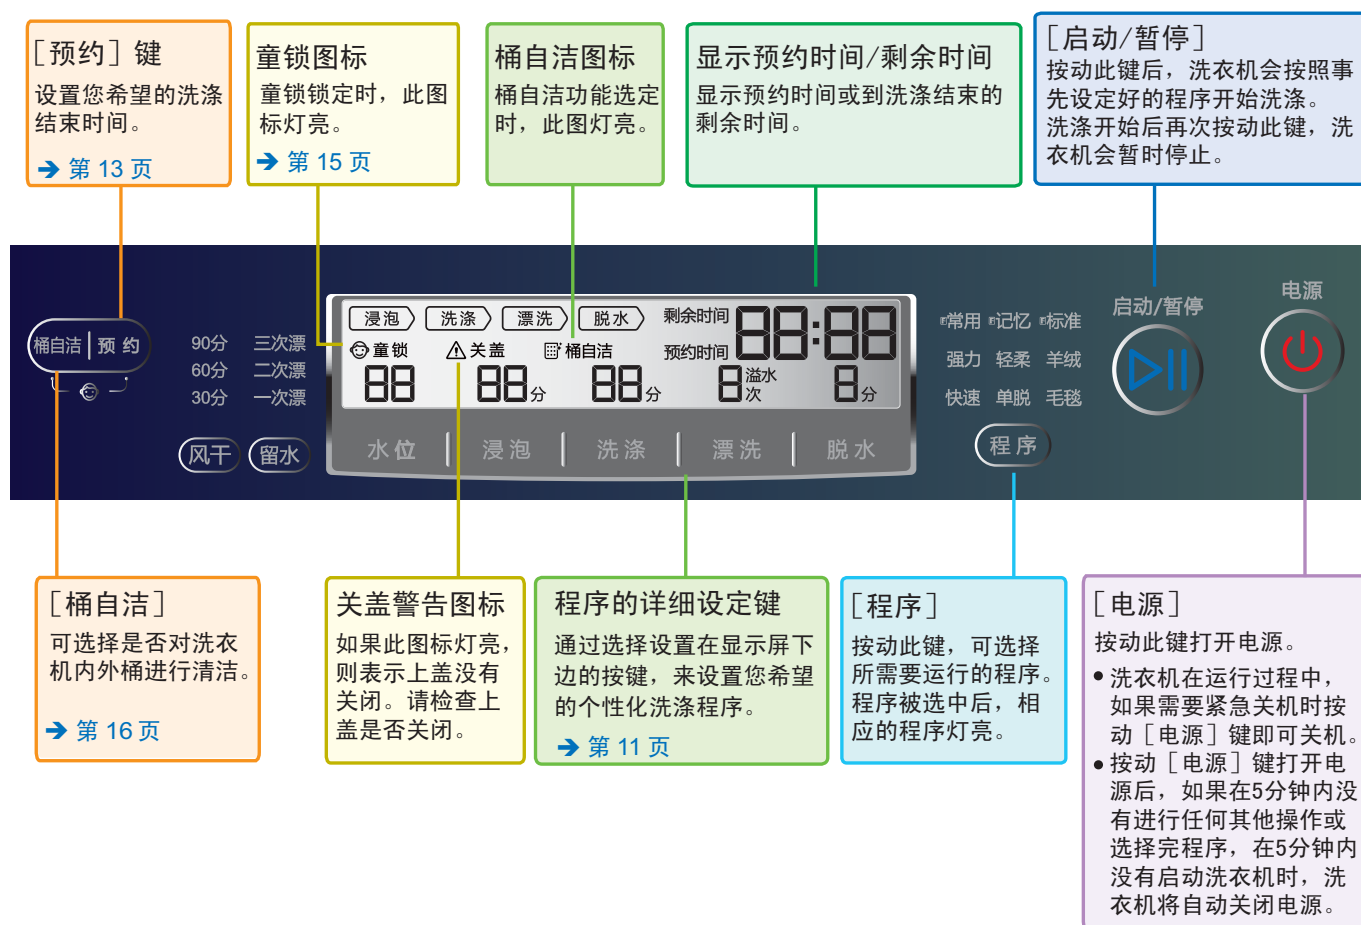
［预约］键
设置您希望的洗涤结束时间。
➔ 第 13 页

童锁图标
童锁锁定时，此图标灯亮。
➔ 第 15 页

桶自洁图标
桶自洁功能选定时，此图灯亮。

显示预约时间/剩余时间
显示预约时间或到洗涤结束的剩余时间。

［启动/暂停］
按动此键后，洗衣机会按照事先设定好的程序开始洗涤。
洗涤开始后再次按动此键，洗衣机会暂时停止。

桶自洁 | 预 约
90分 三次漂
60分 二次漂
30分 一次漂
风干 留水
浸泡 洗涤 漂洗 脱水 剩余时间
童锁 关盖 桶自洁 预约时间
88 88分 88分 8溢水次 8分
水位 浸泡 洗涤 漂洗 脱水
常用 记忆 标准
强力 轻柔 羊绒
快速 单脱 毛毯
程序
启动/暂停
电源

［桶自洁］
可选择是否对洗衣机内外桶进行清洁。
➔ 第 16 页

关盖警告图标
如果此图标灯亮，则表示上盖没有关闭。请检查上盖是否关闭。

程序的详细设定键
通过选择在显示屏下边的按键，来设置您希望的个性化洗涤程序。
➔ 第 11 页

［程序］
按动此键，可选择所需要运行的程序。程序被选中后，相应的程序灯亮。

［电源］
按动此键打开电源。
• 洗衣机在运行过程中，如果需要紧急关机时按动［电源］键即可关机。
• 按动［电源］键打开电源后，如果在5分钟内没有进行任何其他操作或选择完程序，在5分钟内没有启动洗衣机时，洗衣机将自动关闭电源。